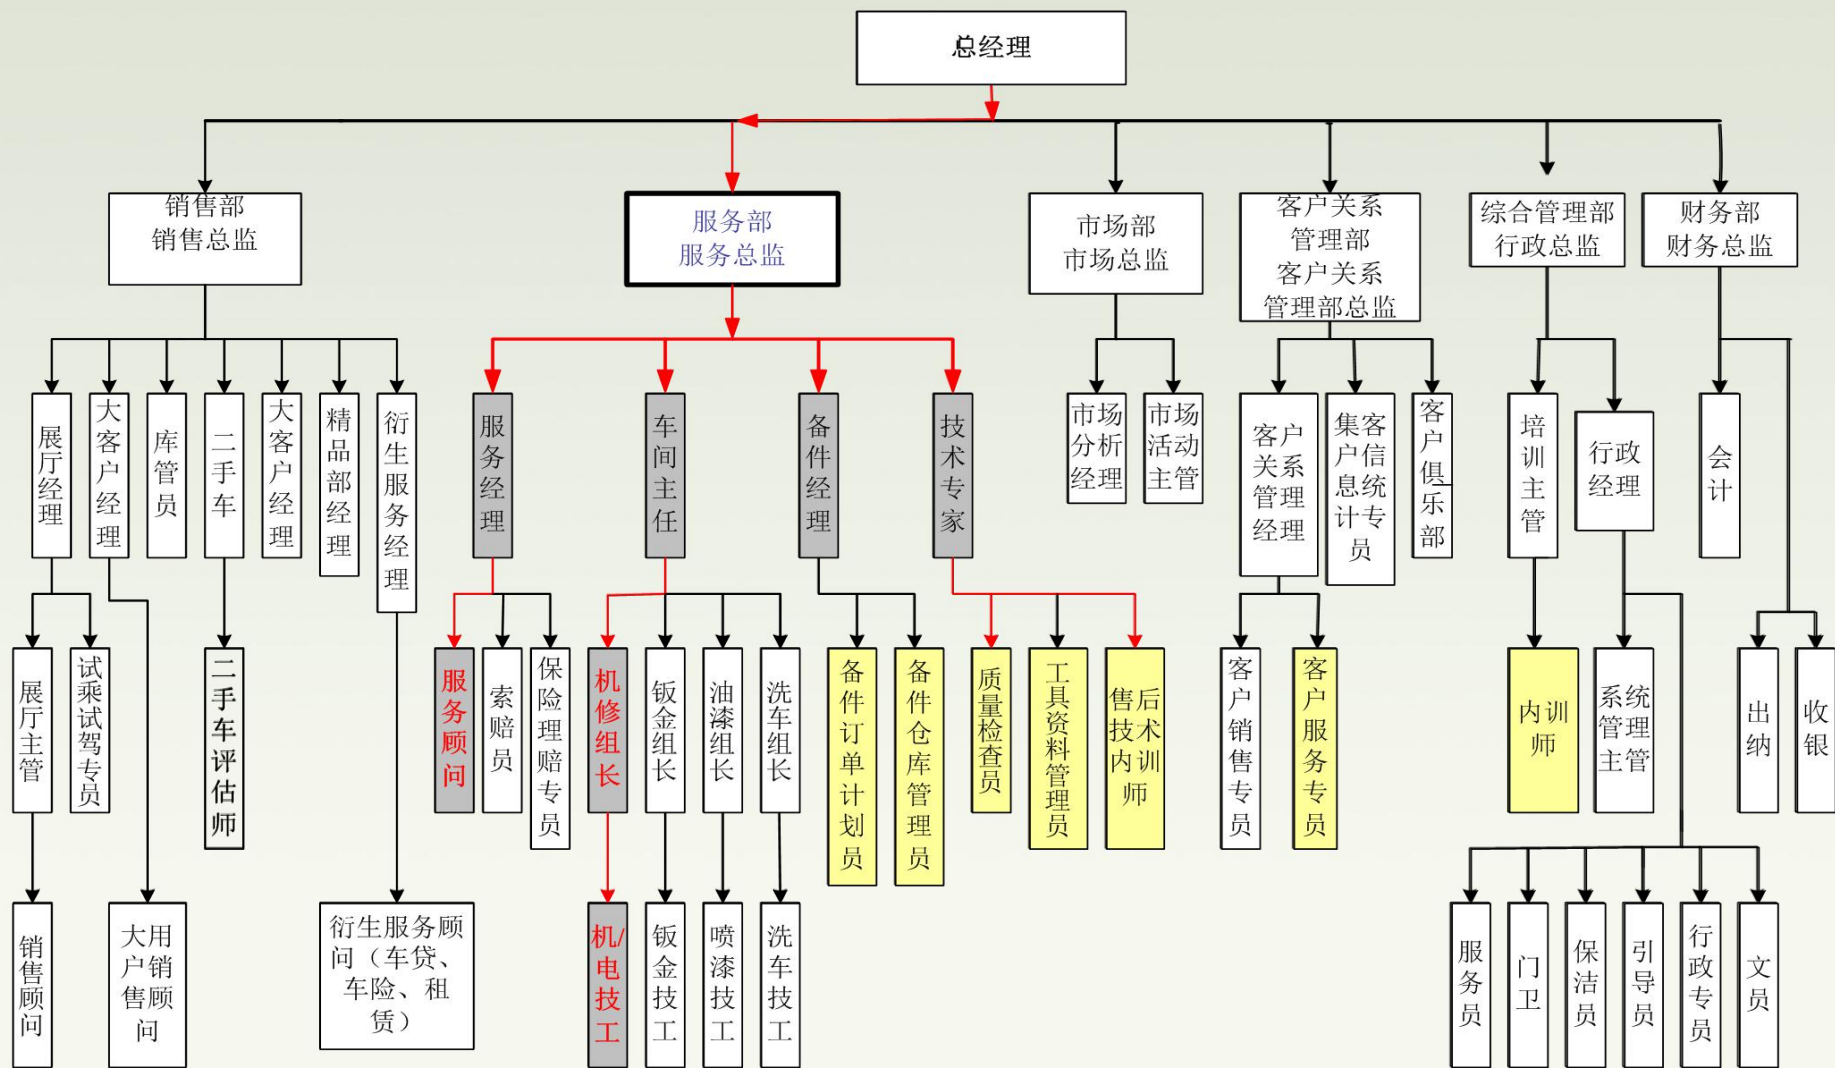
总经理

销售部
销售总监

服务部
服务总监

市场部
市场总监

客户关系管理部
客户关系管理部总监

综合管理部
行政总监

财务部
财务总监

展厅经理
大客户经理
库管员
二手车
大客户经理
精品部经理
衍生服务经理

展厅主管
试乘试驾专员
二手车评估师

销售顾问
大用户销售顾问
衍生服务顾问（车贷、车险、租赁）

服务经理
车间主任
备件经理
技术专家

服务顾问
索赔员
保险理赔专员
机修组长
钣金组长
油漆组长
洗车组长
备件订单计划员
备件仓库管理员
质量检查员
工具资料管理员
售后技术内训师

机/电技工
钣金技工
喷漆技工
洗车技工

市场分析经理
市场活动主管

客户关系管理经理
集客户信息统计专员
客户俱乐部

客户销售专员
客户服务专员

培训主管
行政经理

内训师
系统管理主管

服务员
门卫
保洁员
引导员
行政专员
文员

会计
出纳
收银